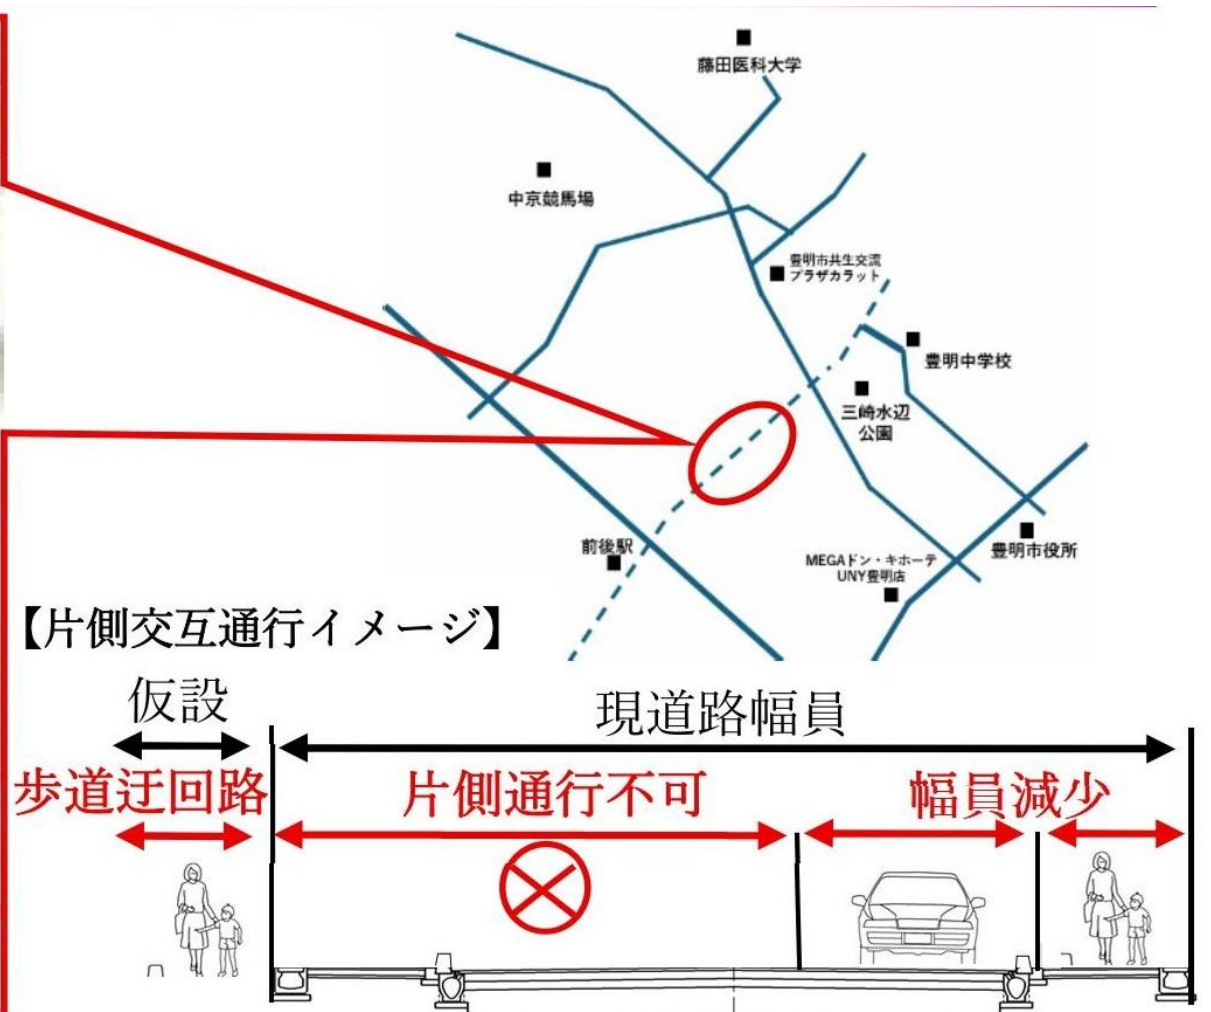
藤田医科大学

中京競馬場

豊明市共生交流プラザカラット

豊明中学校

三崎水辺公園

前後駅

MEGAドン・キホーテ UNY豊明店

豊明市役所

【片側交互通行イメージ】

仮設

現道路幅員

歩道迂回路

片側通行不可

幅員減少